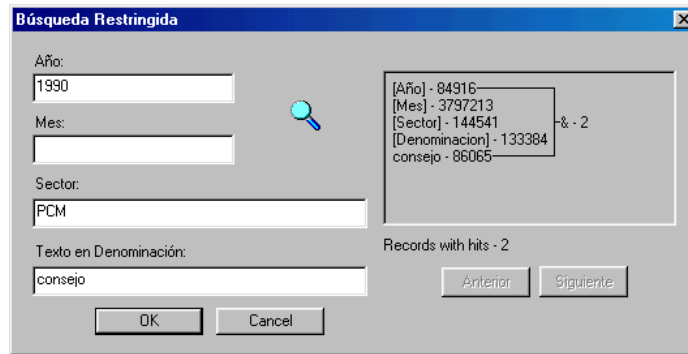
Búsqueda Restringida

Año:
1990

Mes:

Sector:
PCM

Texto en Denominación:
consejo

OK Cancel

[Año] - 84916
[Mes] - 3797213
[Sector] - 144541
[Denominacion] - 133384
consejo - 86065
& - 2

Records with hits - 2

Anterior Siguiente